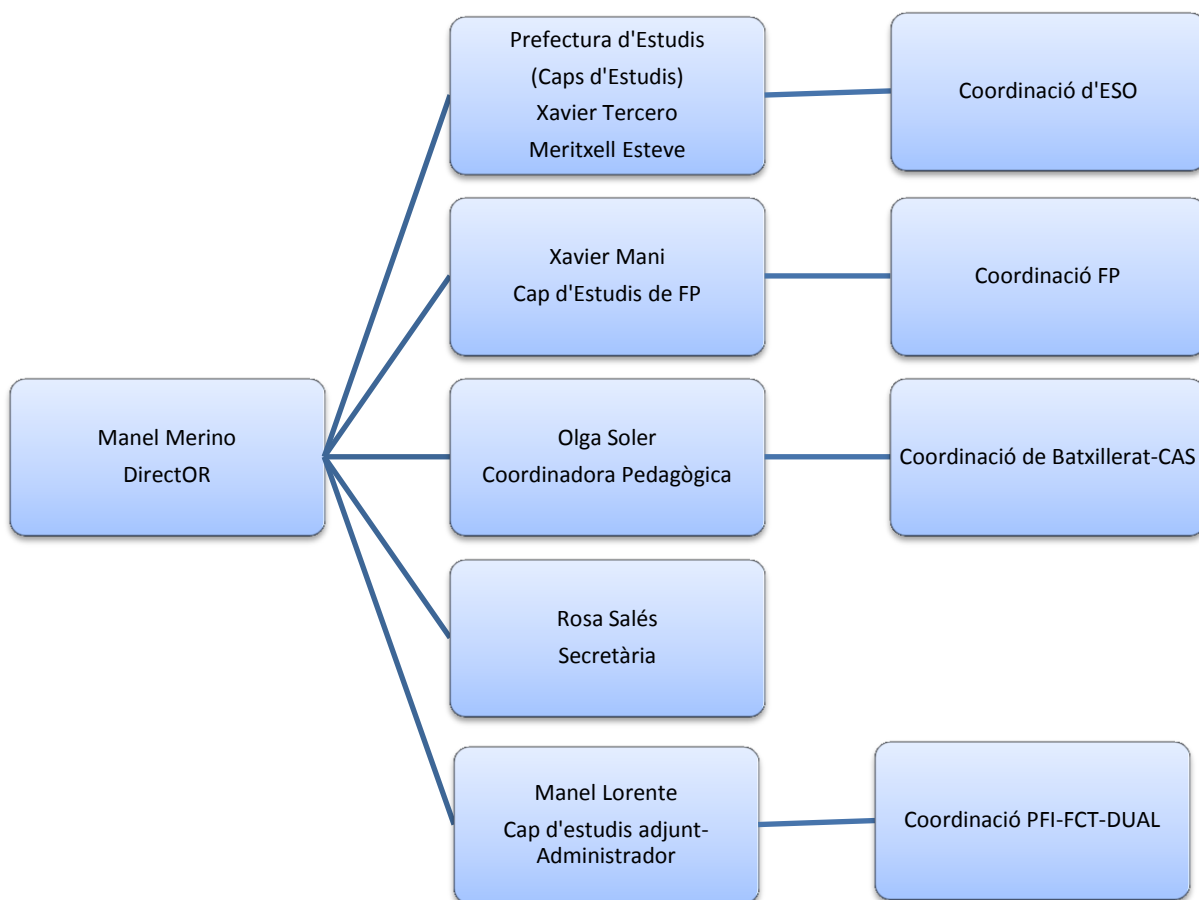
Manel Merino
DirectOR

Prefectura d'Estudis
(Caps d'Estudis)
Xavier Tercero
Meritxell Esteve

Coordinació d'ESO

Xavier Mani
Cap d'Estudis de FP

Coordinació FP

Olga Soler
Coordinadora Pedagògica

Coordinació de Batxillerat-CAS

Rosa Salés
Secretària

Manel Lorente
Cap d'estudis adjunt-Administrador

Coordinació PFI-FCT-DUAL